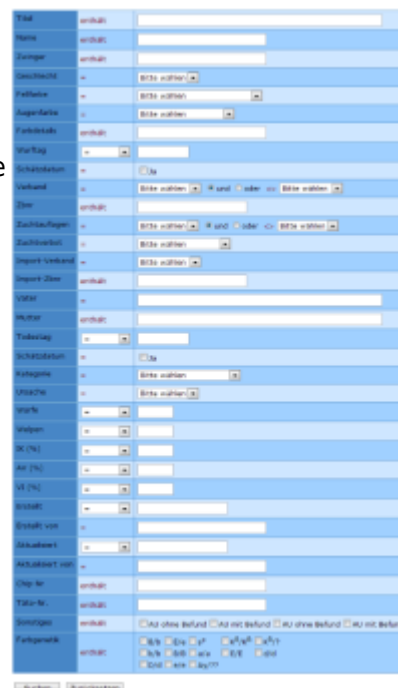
| | | |
|---|---|---|
| Titel | enthält | |
| Name | enthält | |
| Zwinger | enthält | |
| Geschlecht | = | Bitte wählen |
| Fellfarbe | = | Bitte wählen |
| Augenfarbe | = | Bitte wählen |
| Farbdetails | enthält | |
| Wurftag | = | |
| Schätzdatum | = | Ja |
| Verband | = | Bitte wählen und oder <> Bitte wählen |
| Zbnr | enthält | |
| Zuchtauflagen | = | Bitte wählen und oder <> Bitte wählen |
| Zuchtverbot | = | Bitte wählen |
| Import-Verband | = | Bitte wählen |
| Import-Zbnr | enthält | |
| Vater | = | |
| Mutter | enthält | |
| Todestag | = | |
| Schätzdatum | = | Ja |
| Kategorie | = | Bitte wählen |
| Ursache | = | Bitte wählen |
| Würfe | = | |
| Welpen | = | |
| IK (%) | = | |
| AV (%) | = | |
| VI (%) | = | |
| Erstellt | = | |
| Erstellt von | = | |
| Aktualisiert | = | |
| Aktualisiert von | = | |
| Chip-Nr. | enthält | |
| Täto-Nr. | enthält | |
| Sonstiges | enthält | AD ohne Befund AD mit Befund HU ohne Befund HU mit Befund |
| Farbgenetik | enthält | B/b D/w y° k^b/k^b k^b/y b/b B/B a/a E/E d/d D/d a/a ky/?? |

Suchen Zurücksetzen